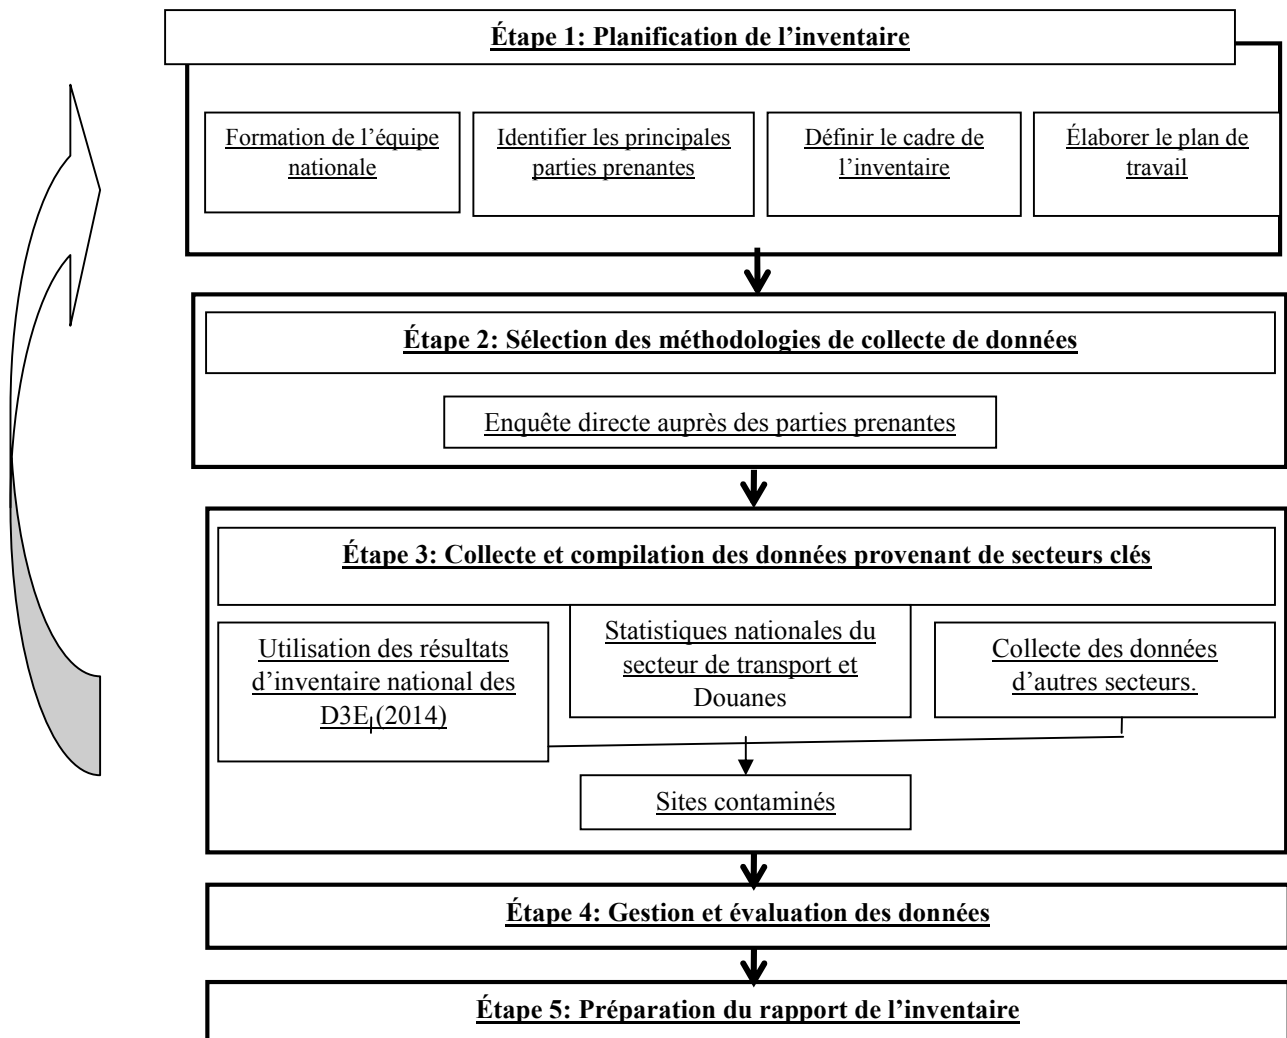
Étape 1: Planification de l’inventaire

Formation de l’équipe nationale

Identifier les principales parties prenantes

Définir le cadre de l’inventaire

Élaborer le plan de travail

Étape 2: Sélection des méthodologies de collecte de données

Enquête directe auprès des parties prenantes

Étape 3: Collecte et compilation des données provenant de secteurs clés

Utilisation des résultats d’inventaire national des D3E (2014)

Statistiques nationales du secteur de transport et Douanes

Collecte des données d’autres secteurs.

Sites contaminés

Étape 4: Gestion et évaluation des données

Étape 5: Préparation du rapport de l’inventaire